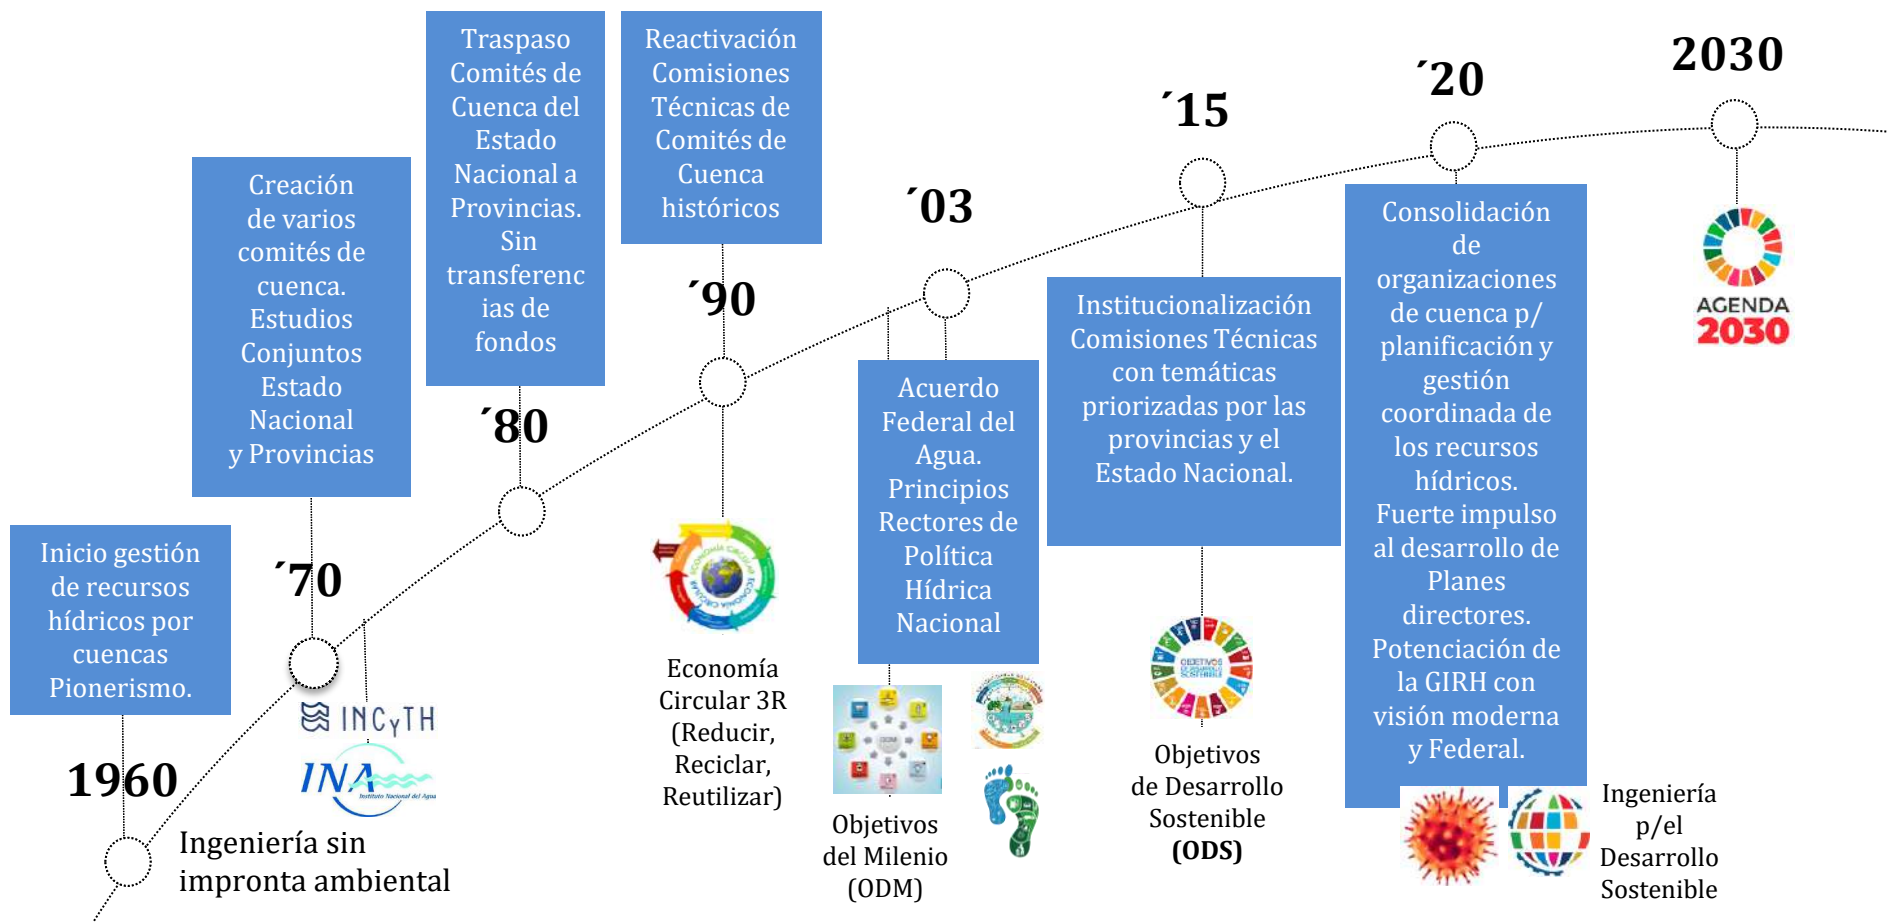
Traspaso Comités de Cuenca del Estado Nacional a Provincias. Sin transferencias de fondos

Reactivación Comisiones Técnicas de Comités de Cuenca históricos

2030

´20

´15

Creación de varios comités de cuenca. Estudios Conjuntos Estado Nacional y Provincias

´03

´90

´80

Acuerdo Federal del Agua. Principios Rectores de Política Hídrica Nacional

Institucionalización Comisiones Técnicas con temáticas priorizadas por las provincias y el Estado Nacional.

Consolidación de organizaciones de cuenca p/ planificación y gestión coordinada de los recursos hídricos. Fuerte impulso al desarrollo de Planes directores. Potenciación de la GIRH con visión moderna y Federal.

AGENDA 2030

Inicio gestión de recursos hídricos por cuencas Pionerismo.

´70

INCyTH

INA Instituto Nacional del Agua

1960

Ingeniería sin impronta ambiental

Economía Circular 3R (Reducir, Reciclar, Reutilizar)

Objetivos del Milenio (ODM)

Objetivos de Desarrollo Sostenible (ODS)

Ingeniería p/el Desarrollo Sostenible